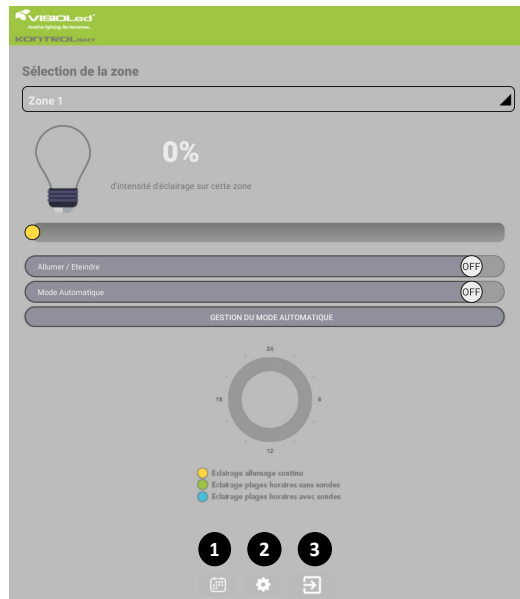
VISIOLed®
Smarter lighting, for tomorrow.
KONTROLIGHT

Sélection de la zone

Zone 1

0%

d'intensité d'éclairage sur cette zone

Allumer / Eteindre OFF

Mode Automatique OFF

GESTION DU MODE AUTOMATIQUE

24
6
12
18

Éclairage allumage continu
Éclairage plages horaires sans sondes
Éclairage plages horaires avec sondes

1 2 3